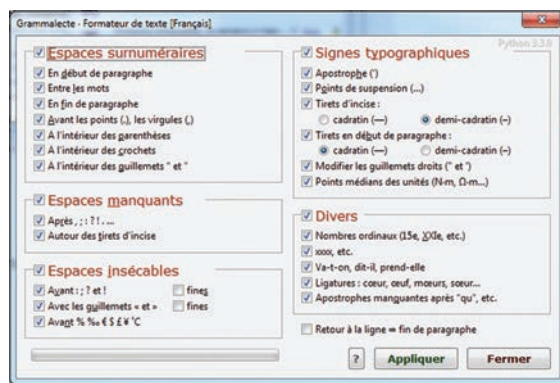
Grammalecte - Formateur de texte [Français]

Python 3.3.0

Espaces surnuméraires
En début de paragraphe
Entre les mots
En fin de paragraphe
Avant les points (.), les virgules (,)
A l'intérieur des parenthèses
A l'intérieur des crochets
A l'intérieur des guillemets " et "

Espaces manquants
Après ; : ? ! . …
Autour des tirets d'incise

Espaces insécables
Avant : ; ? et !
fines
Avec les guillemets « et »
fines
Avant % ‰ € $ £ ¥ °C

Signes typographiques
Apostrophe (')
Points de suspension (…)
Tirets d'incise :
cadratin (—)
demi-cadratin (–)
Tirets en début de paragraphe :
cadratin (—)
demi-cadratin (–)
Modifier les guillemets droits (" et ')
Points médians des unités (N·m, Ω·m…)

Divers
Nombres ordinaux (15e, XXIe, etc.)
xxxx, etc.
Va-t-on, dit-il, prend-elle
Ligatures : cœur, œuf, mœurs, sœur…
Apostrophes manquantes après "qu", etc.

Retour à la ligne = fin de paragraphe

?
Appliquer
Fermer